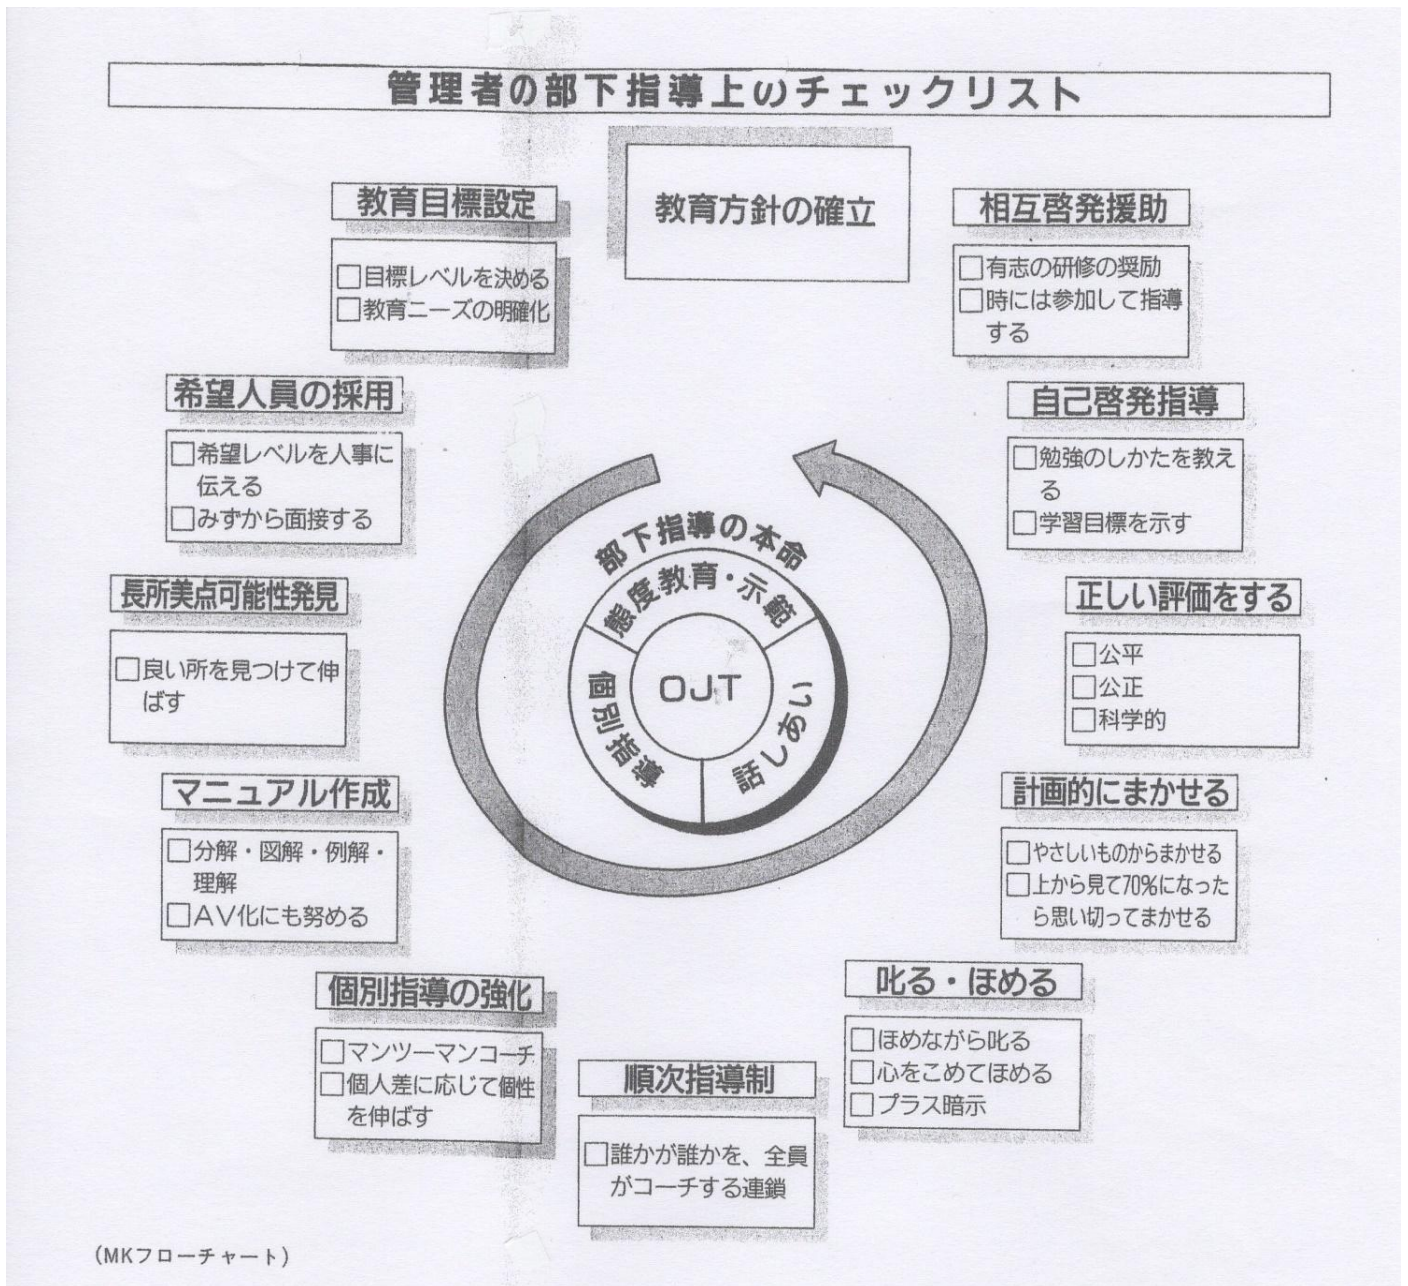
管理者の部下指導上のチェックリスト

教育方針の確立

教育目標設定
□目標レベルを決める
□教育ニーズの明確化

相互啓発援助
□有志の研修の奨励
□時には参加して指導する

希望人員の採用
□希望レベルを人事に伝える
□みずから面接する

自己啓発指導
□勉強のしかたを教える
□学習目標を示す

長所美点可能性発見
□良い所を見つけて伸ばす

正しい評価をする
□公平
□公正
□科学的

部下指導の本命
態度教育・示範
個別指導
OJT
話しあい

マニュアル作成
□分解・図解・例解・理解
□AV化にも努める

計画的にまかせる
□やさしいものからまかせる
□上から見て70%になったら思い切ってまかせる

個別指導の強化
□マンツーマンコーチ
□個人差に応じて個性を伸ばす

叱る・ほめる
□ほめながら叱る
□心をこめてほめる
□プラス暗示

順次指導制
□誰かが誰かを、全員がコーチする連鎖

(MKフローチャート)